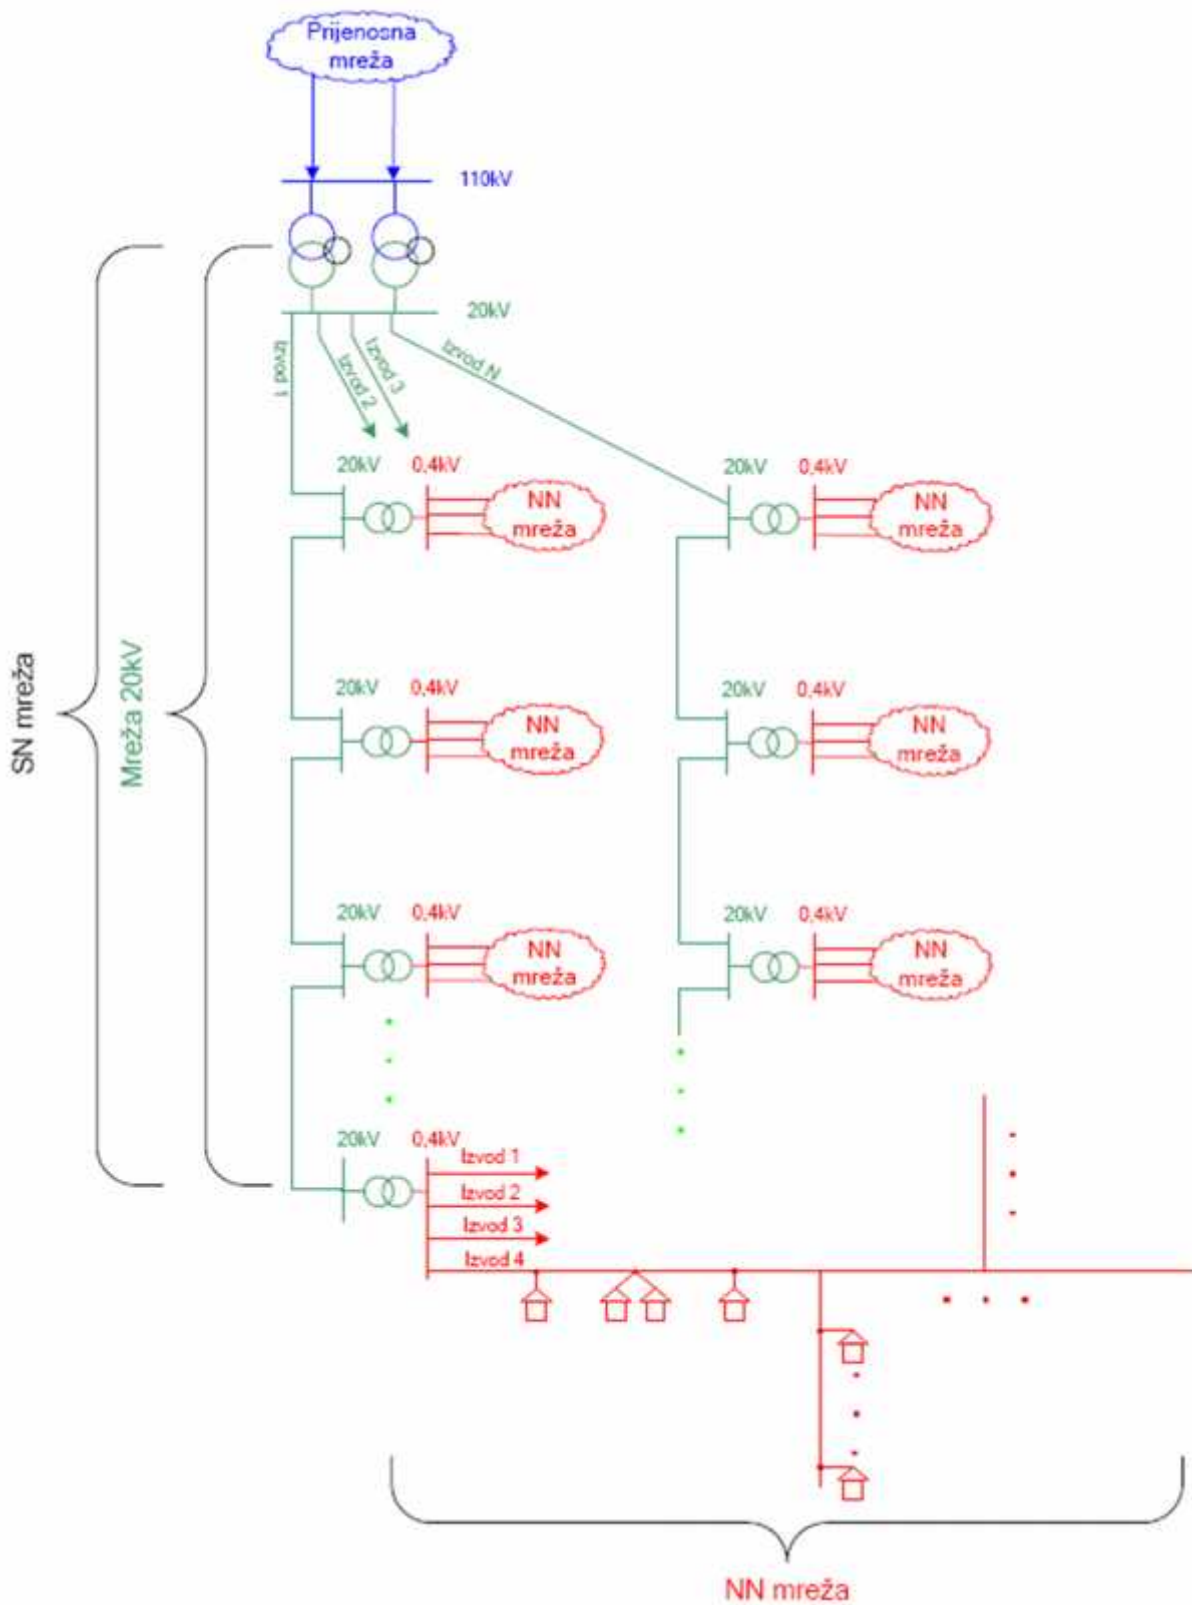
Prijenosna mreža

110kV

20kV

Izvod 1
Izvod 2
Izvod 3
Izvod N

SN mreža
Mreža 20kV

20kV 0,4kV NN mreža
20kV 0,4kV NN mreža
20kV 0,4kV NN mreža
20kV 0,4kV NN mreža
20kV 0,4kV NN mreža
20kV 0,4kV NN mreža

20kV 0,4kV
Izvod 1
Izvod 2
Izvod 3
Izvod 4

NN mreža